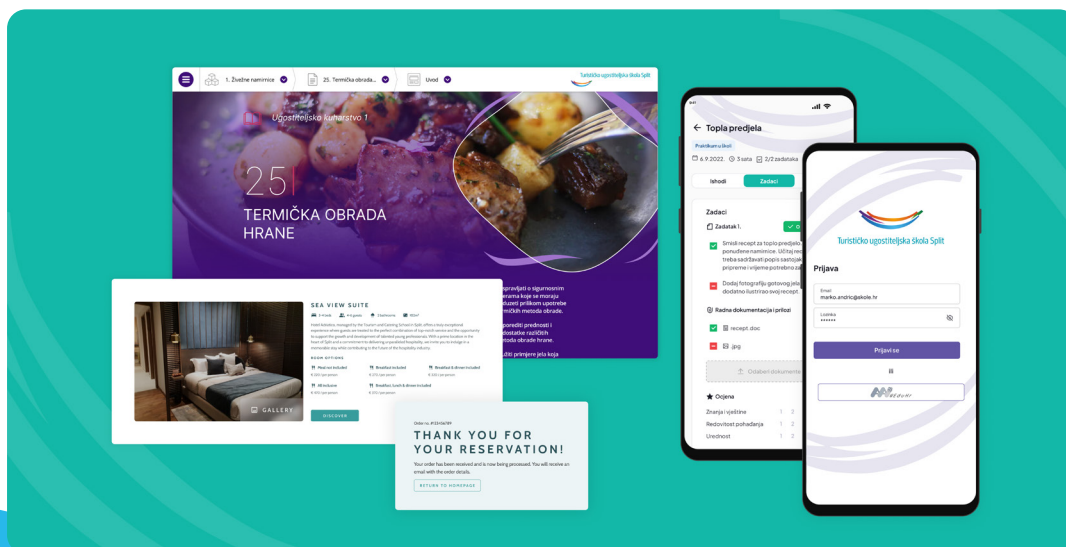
1. Živežne namirnice
25. Termička obrada...
Uvod
Turističko ugostiteljska škola Split
Ugostiteljsko kuharstvo 1
25
TERMIČKA OBRADA HRANE
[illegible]spravljati o sigurnosnim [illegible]erama koje se moraju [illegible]duzeti prilikom upotrebe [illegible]mičkih metoda obrade.
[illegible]porediti prednosti i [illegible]dostatke različitih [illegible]etoda obrade hrane.
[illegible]užiti primjere jela koja

SEA VIEW SUITE
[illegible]
GALLERY
ROOM OPTIONS
Meal not included
Breakfast included
Breakfast & dinner included
All inclusive
Breakfast, lunch & dinner included
DISCOVER

Order no. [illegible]
THANK YOU FOR YOUR RESERVATION!
Your order has been received and is now being processed. You will receive an email with the order details.
RETURN TO HOMEPAGE

Topla predjela
Praktikum u školi
6.9.2022. 3 sata 2/2 zadataka
Ishodi
Zadaci
Zadaci
Zadatak 1.
Smisli recept za toplo predjelo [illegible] ponuđene namirnice. Uz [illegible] treba sadržavati popis sastojak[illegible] pripreme i vrijeme potrebno za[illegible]
Dodaj fotografiju gotovog jela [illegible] dodatno ilustriraо svoj recept.
Radna dokumentacija i prilozi
recept.doc
.jpg
Odaberi dokumente
Ocjena
Znanja i vještine 1 2
Redovitost pohađanja 1 2
Urednost 1 2

Turističko ugostiteljska škola Split
Prijava
Email
marko.andric@skole.hr
Lozinka
••••••
Prijavi se
ili